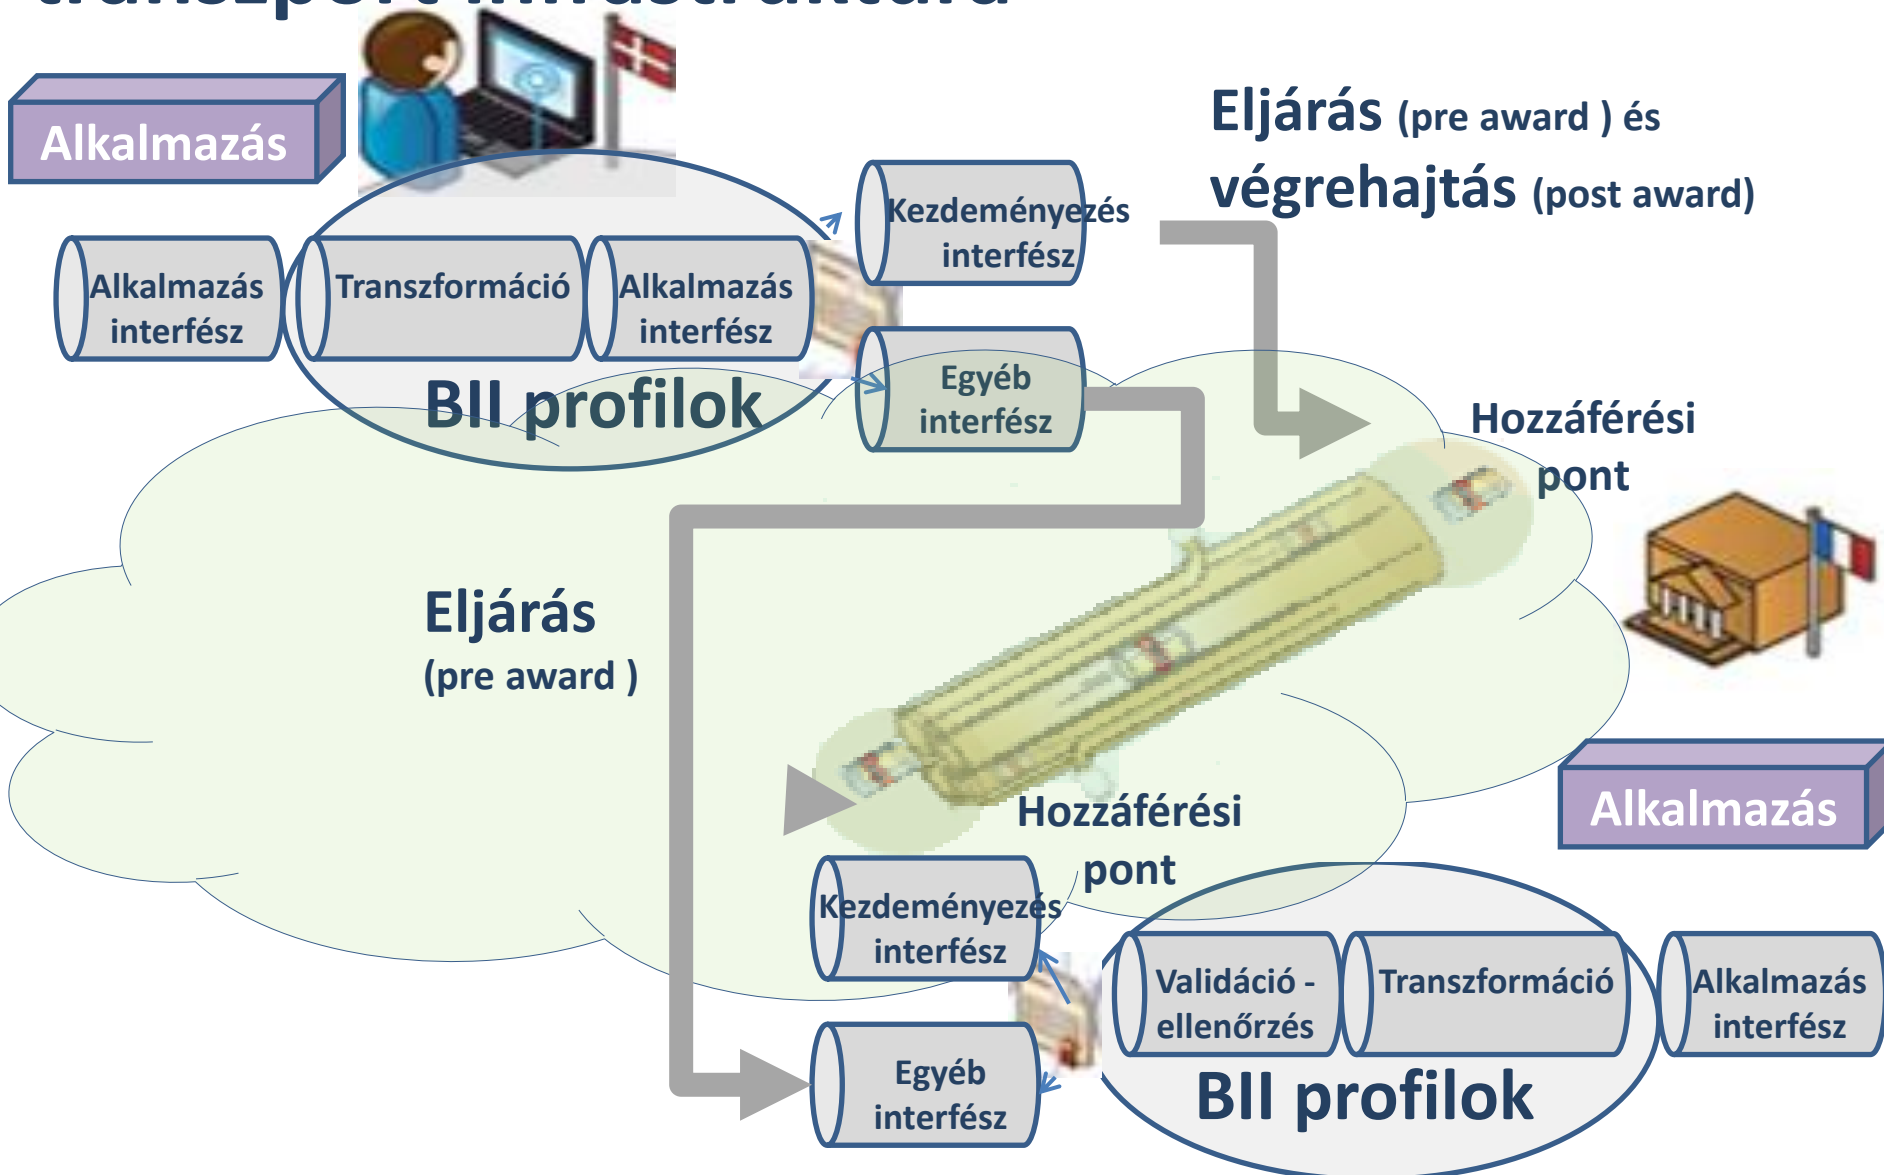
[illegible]

Alkalmazás

Alkalmazás interfész

Transzformáció

Alkalmazás interfész

BII profilok

Kezdeményezés interfész

Egyéb interfész

Eljárás (pre award ) és végrehajtás (post award)

Hozzáférési pont

Eljárás (pre award )

Hozzáférési pont

Alkalmazás

Kezdeményezés interfész

Egyéb interfész

Validáció - ellenőrzés

Transzformáció

Alkalmazás interfész

BII profilok